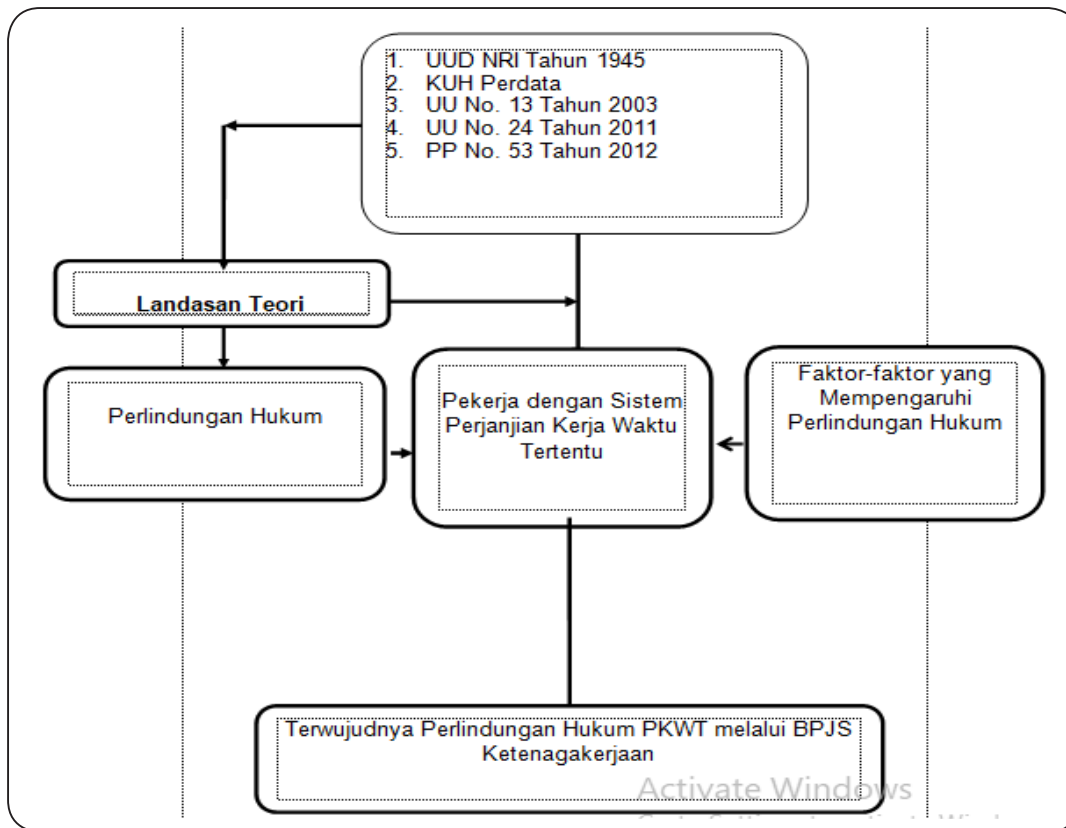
1. UUD NRI Tahun 1945
2. KUH Perdata
3. UU No. 13 Tahun 2003
4. UU No. 24 Tahun 2011
5. PP No. 53 Tahun 2012

Landasan Teori

Perlindungan Hukum

Pekerja dengan Sistem Perjanjian Kerja Waktu Tertentu

Faktor-faktor yang Mempengaruhi Perlindungan Hukum

Terwujudnya Perlindungan Hukum PKWT melalui BPJS Ketenagakerjaan

Activate Windows
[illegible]